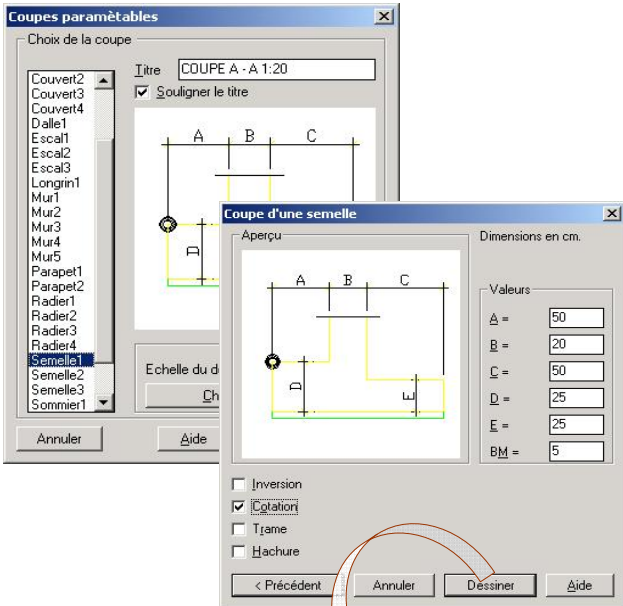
Coupes paramètables

Choix de la coupe

Couvert2
Couvert3
Couvert4
Dalle1
Escal1
Escal2
Escal3
Longrin1
Mur1
Mur2
Mur3
Mur4
Mur5
Parapet1
Parapet2
Radier1
Radier2
Radier3
Radier4
Semelle1
Semelle2
Semelle3
Sommier1

Titre COUPE A - A 1:20

☑ Souligner le titre

A B C

D

Echelle du d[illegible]

Ch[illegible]

Annuler

Aide

Coupe d'une semelle

Aperçu

A B C

D E

Dimensions en cm.

Valeurs

| A = | 50 |
|---|---|
| B = | 20 |
| C = | 50 |
| D = | 25 |
| E = | 25 |
| BM = | 5 |

☐ Inversion
☑ Cotation
☐ Trame
☐ Hachure

< Précédent

Annuler

Dessiner

Aide